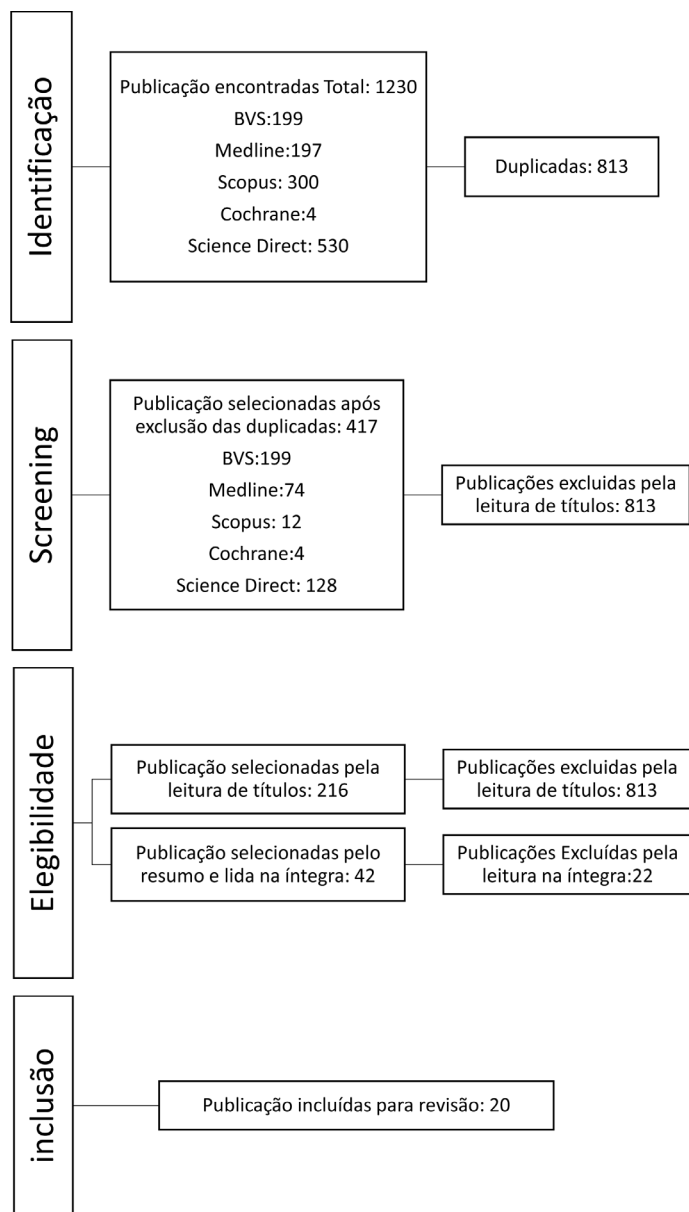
Identificação

Publicação encontradas Total: 1230
BVS:199
Medline:197
Scopus: 300
Cochrane:4
Science Direct: 530

Duplicadas: 813

Screening

Publicação selecionadas após exclusão das duplicadas: 417
BVS:199
Medline:74
Scopus: 12
Cochrane:4
Science Direct: 128

Publicações excluidas pela leitura de títulos: 813

Elegibilidade

Publicação selecionadas pela leitura de títulos: 216

Publicações excluidas pela leitura de títulos: 813

Publicação selecionadas pelo resumo e lida na íntegra: 42

Publicações Excluídas pela leitura na íntegra:22

inclusão

Publicação incluídas para revisão: 20